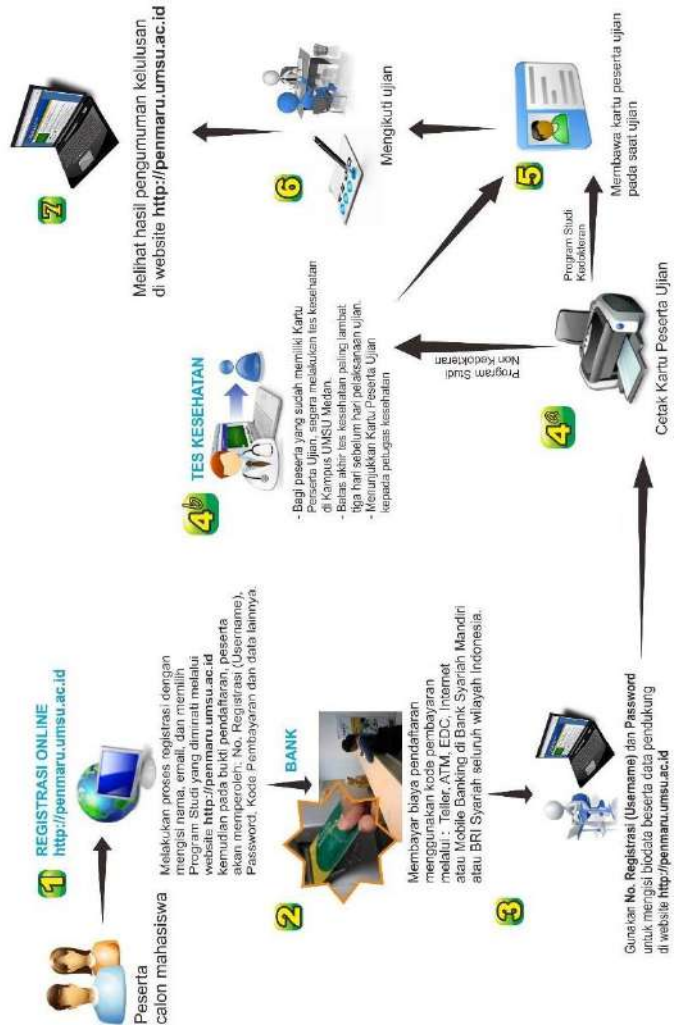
Peserta calon mahasiswa

1 REGISTRASI ONLINE http://penmaru.umsu.ac.id

Melakukan proses registrasi dengan mengisi nama, email, dan memilih Program Studi yang diminati melalui website http://penmaru.umsu.ac.id kemudian pada bukti pendaftaran, peserta akan memperoleh : No. Registrasi (Username), Password, Kode Pembayaran dan data lainnya.

2 BANK

Membayar biaya pendaftaran menggunakan kode pembayaran melalui : Teller, ATM, EDC, Internet atau Mobile Banking di Bank Syariah Mandiri atau BRI Syariah seluruh wilayah Indonesia.

3

Gunakan No. Registrasi (Username) dan Password untuk mengisi biodata beserta data pendukung di website http://penmaru.umsu.ac.id

4a Cetak Kartu Peserta Ujian

Program Studi Non Kedokteran

Program Studi Kedokteran

4b TES KESEHATAN

- Bagi peserta yang sudah memiliki Kartu Peserta Ujian, segera melakukan tes kesehatan di Kampus UMSU Medan.
- Batas akhir tes kesehatan paling lambat tiga hari sebelum hari pelaksanaan ujian.
- Menunjukkan Kartu Peserta Ujian kepada petugas kesehatan

5 Membawa kartu peserta ujian pada saat ujian

6 Mengikuti ujian

7 Melihat hasil pengumuman kelulusan di website http://penmaru.umsu.ac.id